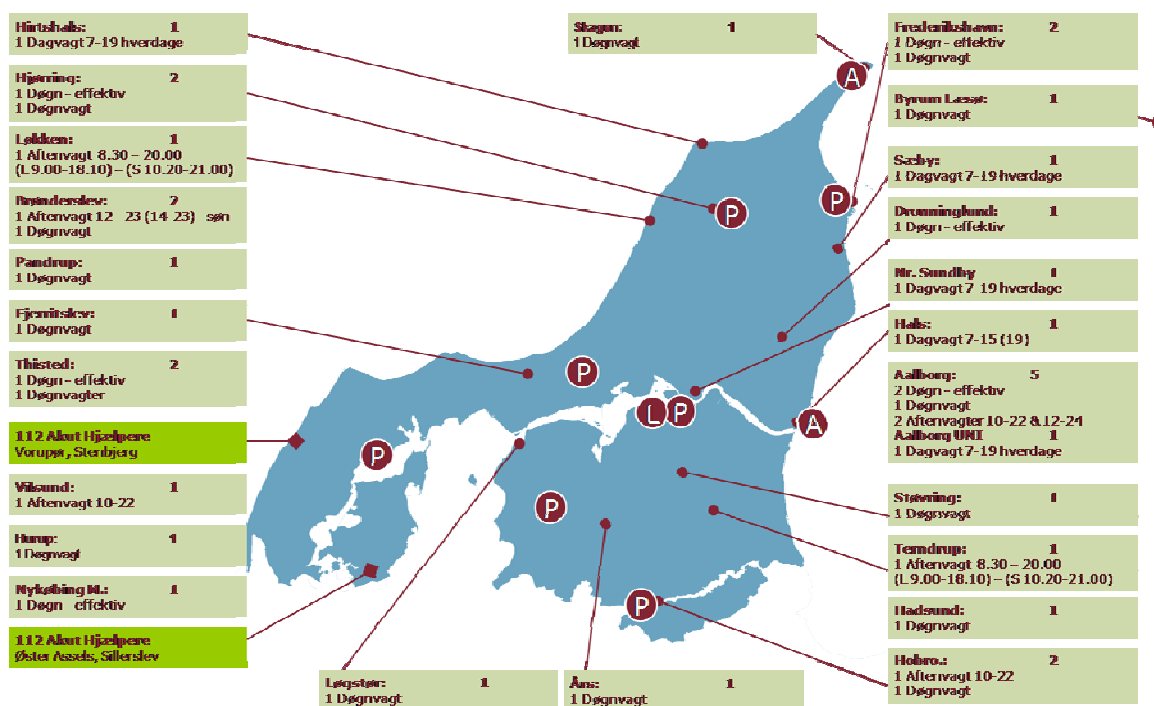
Hirtshals: 1
1 Dagvagt 7-19 hverdage

Hjørring: 2
1 Døgn – effektiv
1 Døgnvagt

Løkken: 1
1 Aftenvagt 8.30 – 20.00
(L9.00-18.10) – (S 10.20-21.00)

Brønderslev: 2
1 Aftenvagt 12 23 (14 23) søn
1 Døgnvagt

Pandrup: 1
1 Døgnvagt

Fjerritslev: 1
1 Døgnvagt

Thisted: 2
1 Døgn – effektiv
1 Døgnvagter

112 Akut Hjælpere
Vorupør, Stenbjerg

Vilsund: 1
1 Aftenvagt 10-22

Hurup: 1
1 Døgnvagt

Nykøbing M.: 1
1 Døgn effektiv

112 Akut Hjælpere
Øster Assels, Sillerslev

Løgstør: 1
1 Døgnvagt

Års: 1
1 Døgnvagt

Skagen: 1
1 Døgnvagt

Frederikshavn: 2
1 Døgn – effektiv
1 Døgnvagt

Byrum Læsø: 1
1 Døgnvagt

Sæby: 1
1 Dagvagt 7-19 hverdage

Dronninglund: 1
1 Døgn – effektiv

Nr. Sundby 1
1 Dagvagt 7 19 hverdage

Hals: 1
1 Dagvagt 7-15 (19)

Aalborg: 5
2 Døgn – effektiv
1 Døgnvagt
2 Aftenvagter 10-22 &12-24
Aalborg UNI 1
1 Dagvagt 7-19 hverdage

Støvring: 1
1 Døgnvagt

Terndrup: 1
1 Aftenvagt 8.30 – 20.00
(L9.00-18.10) – (S 10.20-21.00)

Hadsund: 1
1 Døgnvagt

Hobro.: 2
1 Aftenvagt 10-22
1 Døgnvagt

A
P
P
P
P
L
P
A
P
P
P